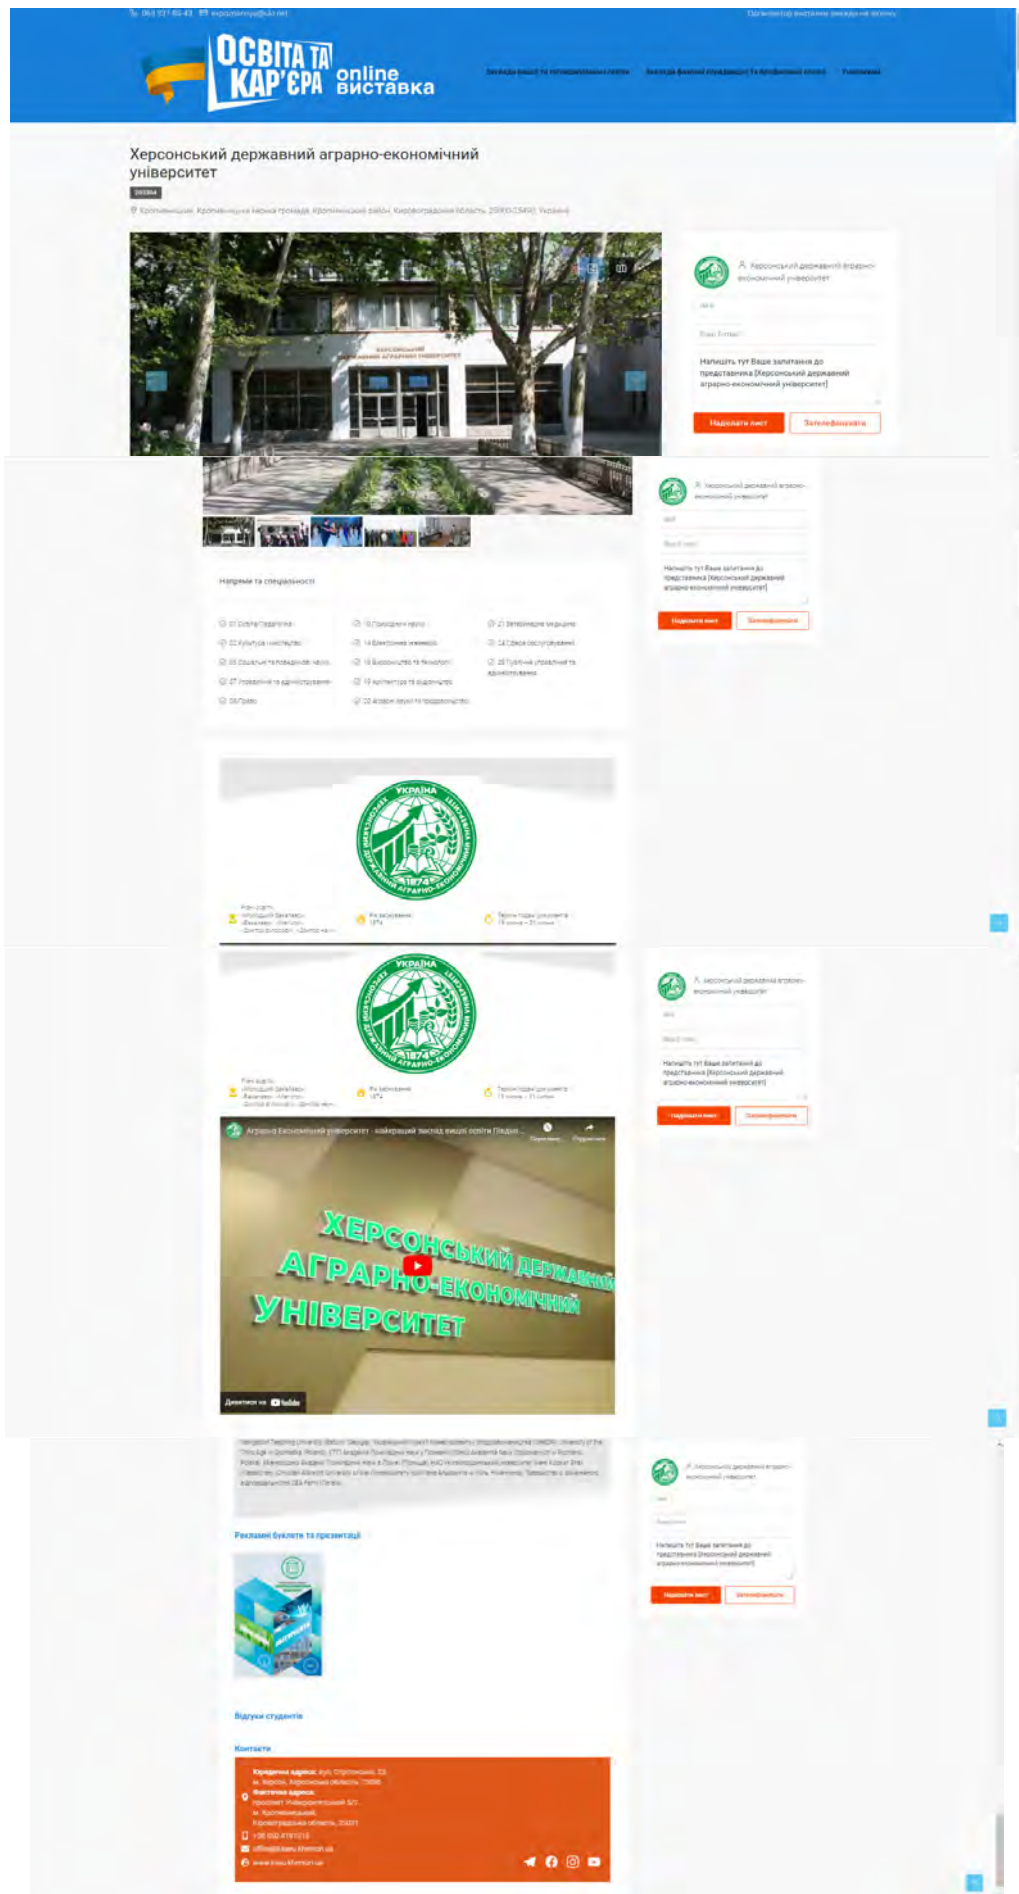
ОСВІТА ТА КАР'ЄРА online виставка

Херсонський державний аграрно-економічний університет

Херсонський державний аграрно-економічний університет

Напишіть тут Ваше запитання до представника [Херсонський державний аграрно-економічний університет]

Надіслати лист
Зателефонувати

Напишіть тут Ваше запитання до представника [Херсонський державний аграрно-економічний університет]

Надіслати лист
Зателефонувати

Напрями та спеціальності

УКРАЇНА
1874
ХЕРСОНСЬКИЙ ДЕРЖАВНИЙ АГРАРНО-ЕКОНОМІЧНИЙ

УКРАЇНА
1874

Херсонський державний аграрно-економічний університет

Напишіть тут Ваше запитання до представника [Херсонський державний аграрно-економічний університет]

Надіслати лист
Зателефонувати

ХЕРСОНСЬКИЙ ДЕРЖАВНИЙ АГРАРНО-ЕКОНОМІЧНИЙ УНІВЕРСИТЕТ

Дивитися на YouTube

Рекламні буклети та презентації

Херсонський державний аграрно-економічний університет

Напишіть тут Ваше запитання до представника [Херсонський державний аграрно-економічний університет]

Надіслати лист
Зателефонувати

Відгуки студентів

Контакти

Юридична адреса:
Фактична адреса: